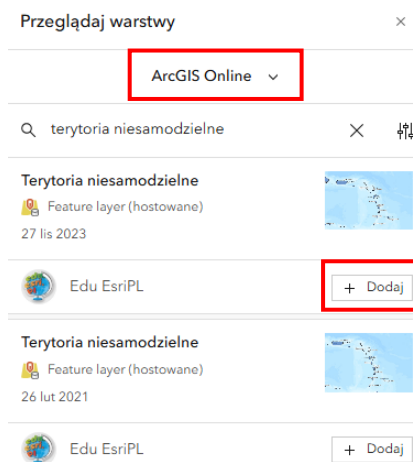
Przeglądaj warstwy

ArcGIS Online

terytoria niesamodzielne

Terytoria niesamodzielne
Feature layer (hostowane)
27 lis 2023

Edu EsriPL
+ Dodaj

Terytoria niesamodzielne
Feature layer (hostowane)
26 lut 2021

Edu EsriPL
+ Dodaj